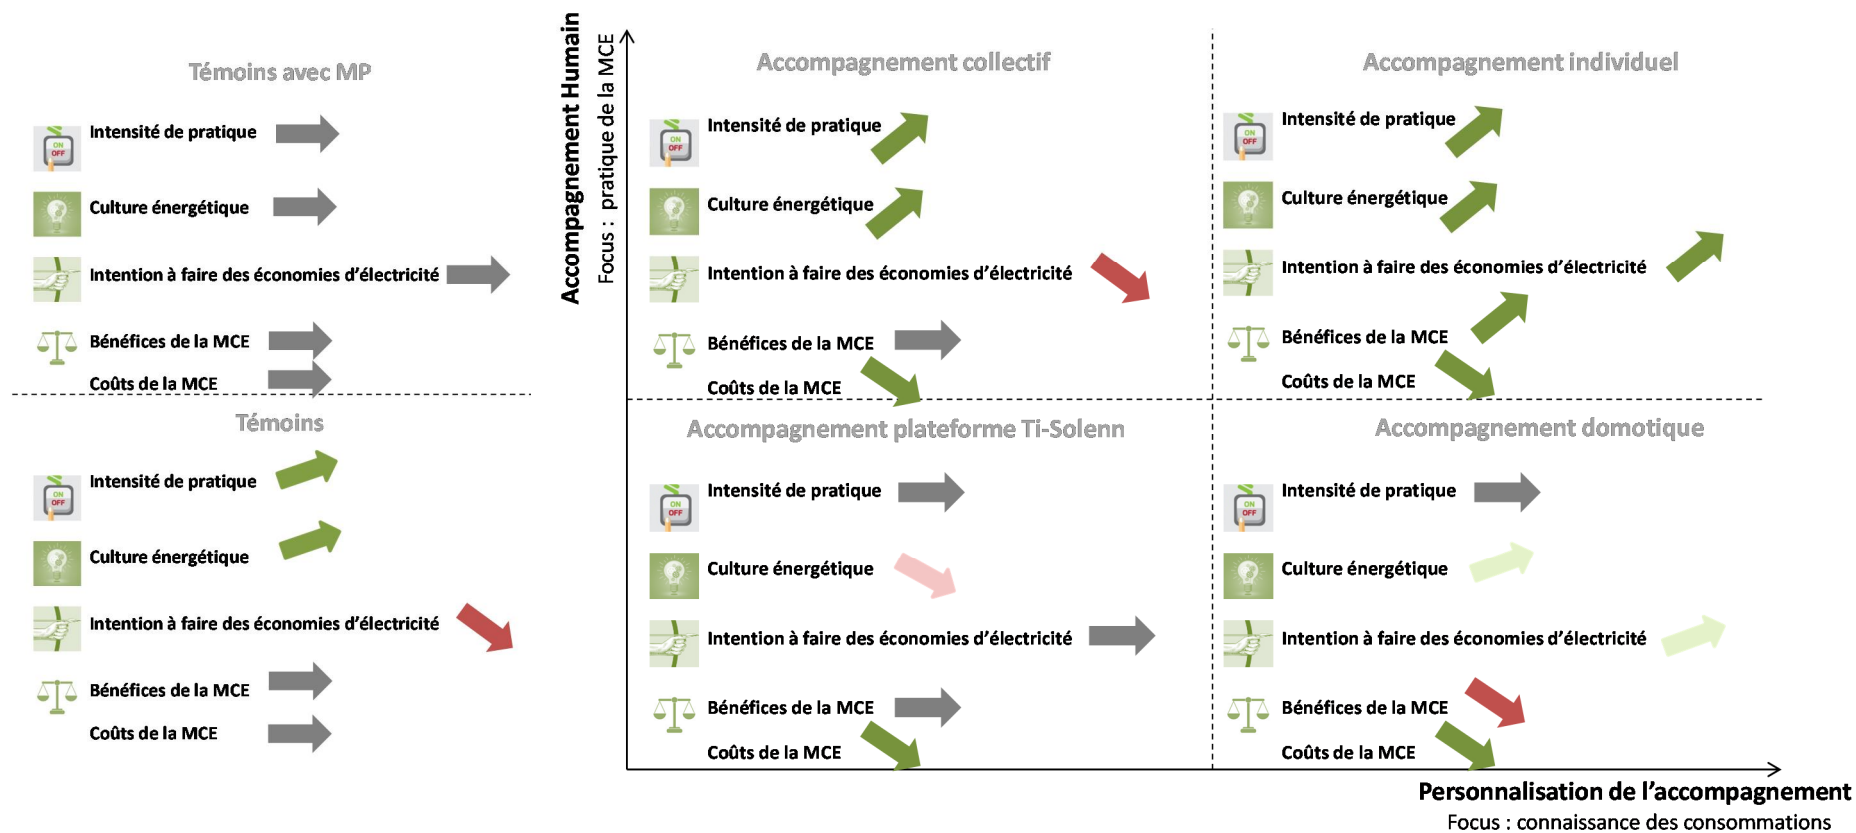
Témoins avec MP

ON OFF Intensité de pratique

Culture énergétique

Intention à faire des économies d'électricité

Bénéfices de la MCE

Coûts de la MCE

Témoins

ON OFF Intensité de pratique

Culture énergétique

Intention à faire des économies d'électricité

Bénéfices de la MCE

Coûts de la MCE

Accompagnement Humain
Focus : pratique de la MCE

Accompagnement collectif

ON OFF Intensité de pratique

Culture énergétique

Intention à faire des économies d'électricité

Bénéfices de la MCE

Coûts de la MCE

Accompagnement individuel

ON OFF Intensité de pratique

Culture énergétique

Intention à faire des économies d'électricité

Bénéfices de la MCE

Coûts de la MCE

Accompagnement plateforme Ti-Solenn

ON OFF Intensité de pratique

Culture énergétique

Intention à faire des économies d'électricité

Bénéfices de la MCE

Coûts de la MCE

Accompagnement domotique

ON OFF Intensité de pratique

Culture énergétique

Intention à faire des économies d'électricité

Bénéfices de la MCE

Coûts de la MCE

Personnalisation de l'accompagnement
Focus : connaissance des consommations